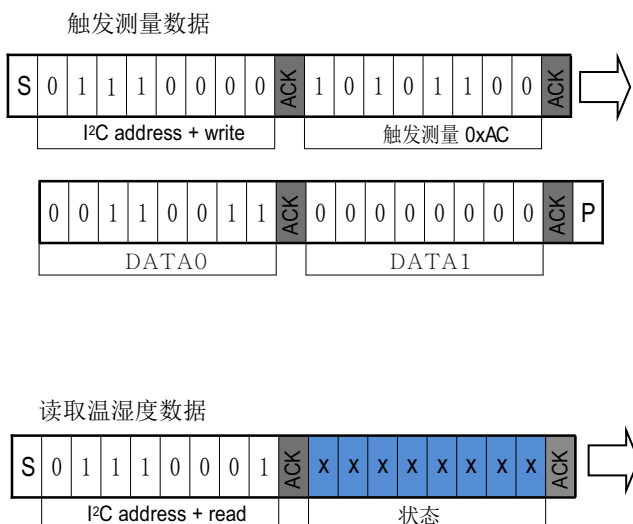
触发测量数据

| S | 0 | 1 | 1 | 1 | 0 | 0 | 0 | 0 | ACK | 1 | 0 | 1 | 0 | 1 | 1 | 0 | 0 | ACK |
|---|---|---|---|---|---|---|---|---|---|---|---|---|---|---|---|---|---|---|

I²C address + write

触发测量 0xAC

| 0 | 0 | 1 | 1 | 0 | 0 | 1 | 1 | ACK | 0 | 0 | 0 | 0 | 0 | 0 | 0 | 0 | ACK | P |
|---|---|---|---|---|---|---|---|---|---|---|---|---|---|---|---|---|---|---|

DATA0

DATA1

读取温湿度数据

| S | 0 | 1 | 1 | 1 | 0 | 0 | 0 | 1 | ACK | x | x | x | x | x | x | x | x | ACK |
|---|---|---|---|---|---|---|---|---|---|---|---|---|---|---|---|---|---|---|

I²C address + read

状态